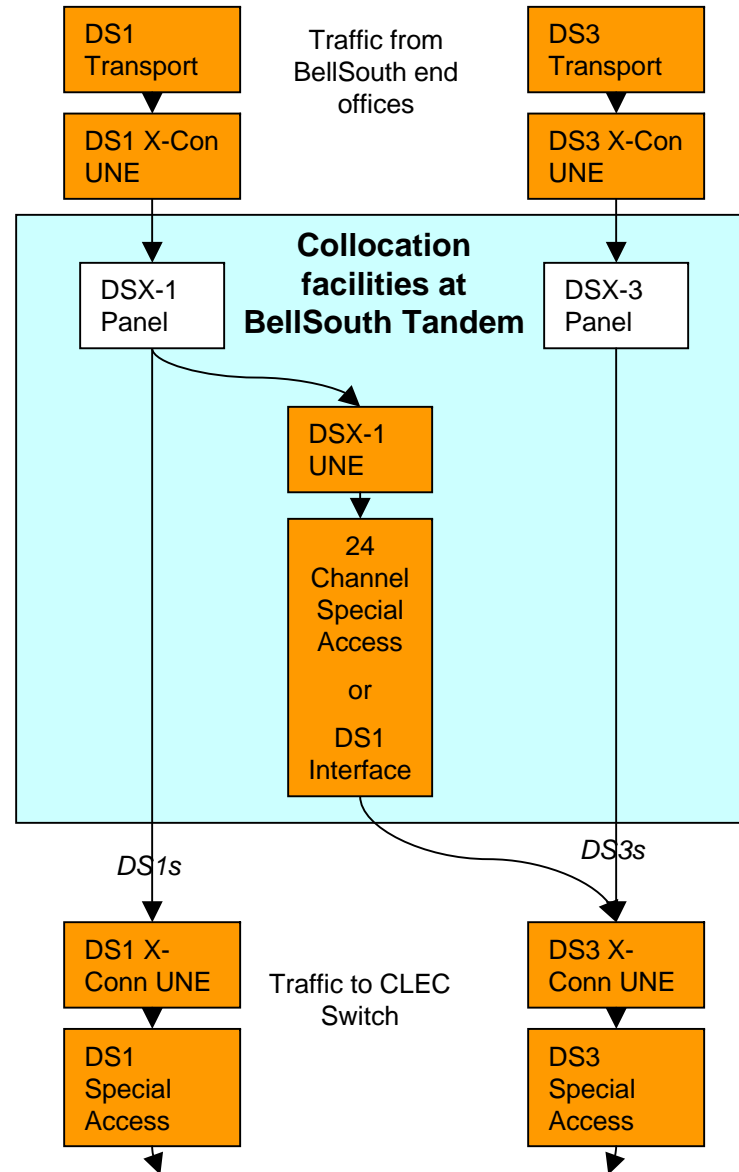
DS1 Transport

Traffic from BellSouth end offices

DS3 Transport

DS1 X-Con UNE

DS3 X-Con UNE

Collocation facilities at BellSouth Tandem

DSX-1 Panel

DSX-3 Panel

DSX-1 UNE

24 Channel Special Access

or

DS1 Interface

DS1s

DS3s

DS1 X-Conn UNE

Traffic to CLEC Switch

DS3 X-Conn UNE

DS1 Special Access

DS3 Special Access